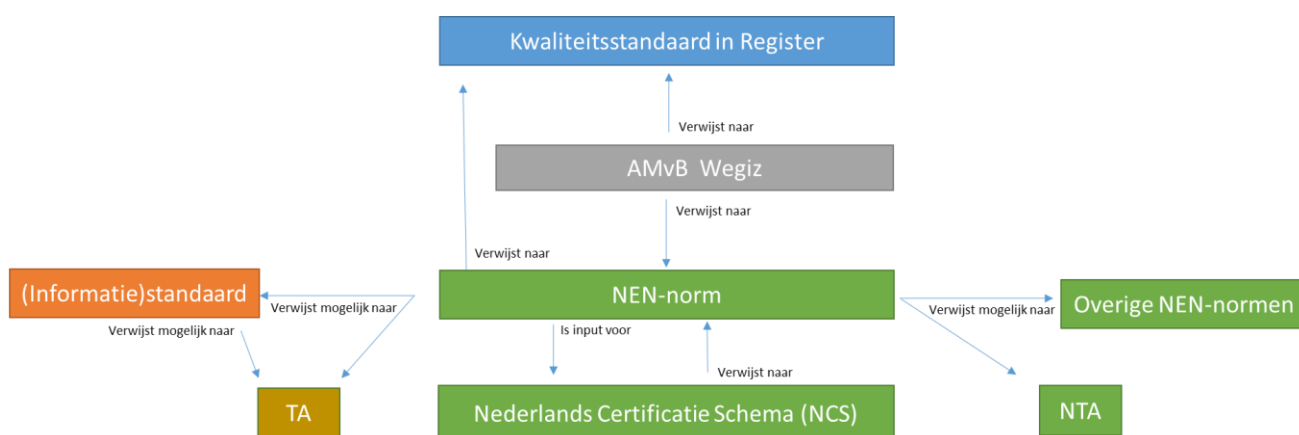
Kwaliteitsstandaard in Register

Verwijst naar

AMvB Wegiz

Verwijst naar

Verwijst naar

(Informatie)standaard

Verwijst mogelijk naar

NEN-norm

Verwijst mogelijk naar

Overige NEN-normen

Verwijst mogelijk naar

Is input voor

Verwijst naar

TA

Nederlands Certificatie Schema (NCS)

NTA